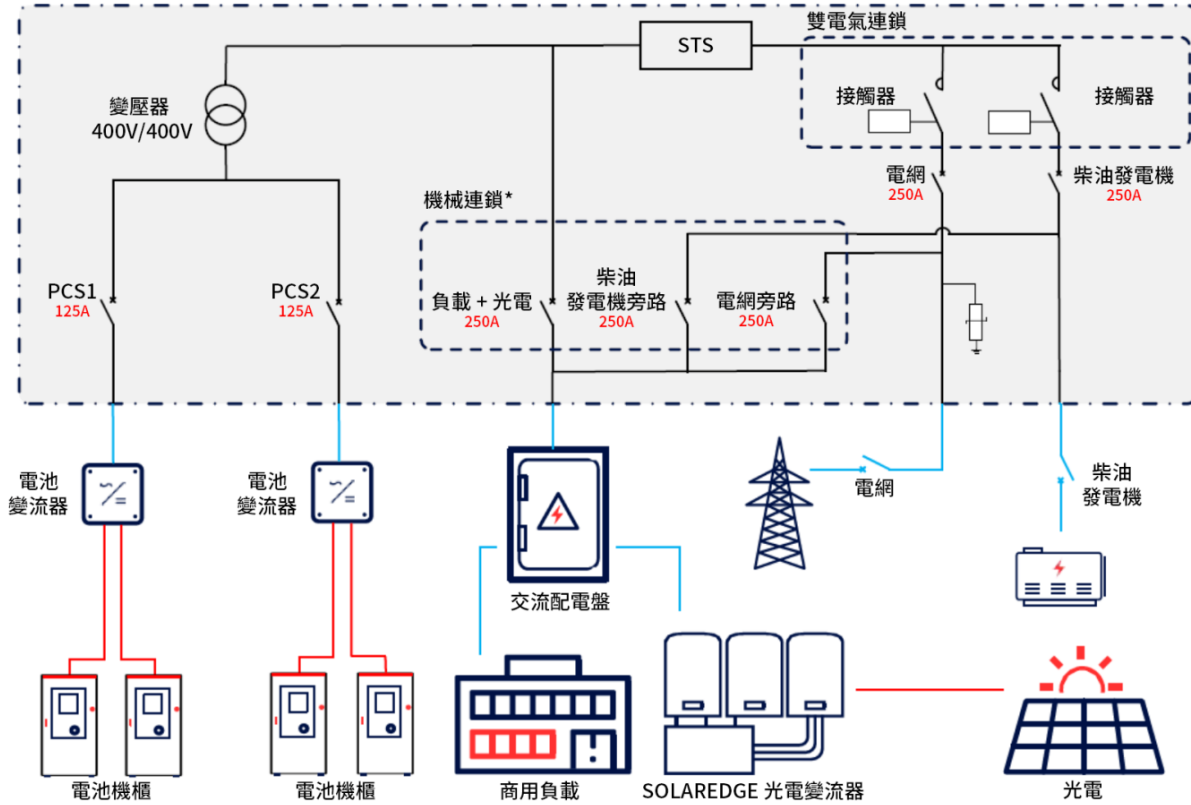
雙電氣連鎖

STS

變壓器
400V/400V

接觸器

接觸器

電網
250A

柴油發電機
250A

機械連鎖*

PCS1
125A

PCS2
125A

負載 + 光電
250A

柴油
發電機旁路
250A

電網旁路
250A

電池
變流器

電池
變流器

電網

柴油
發電機

交流配電盤

電池機櫃

電池機櫃

商用負載

SOLAREDGE 光電變流器

光電